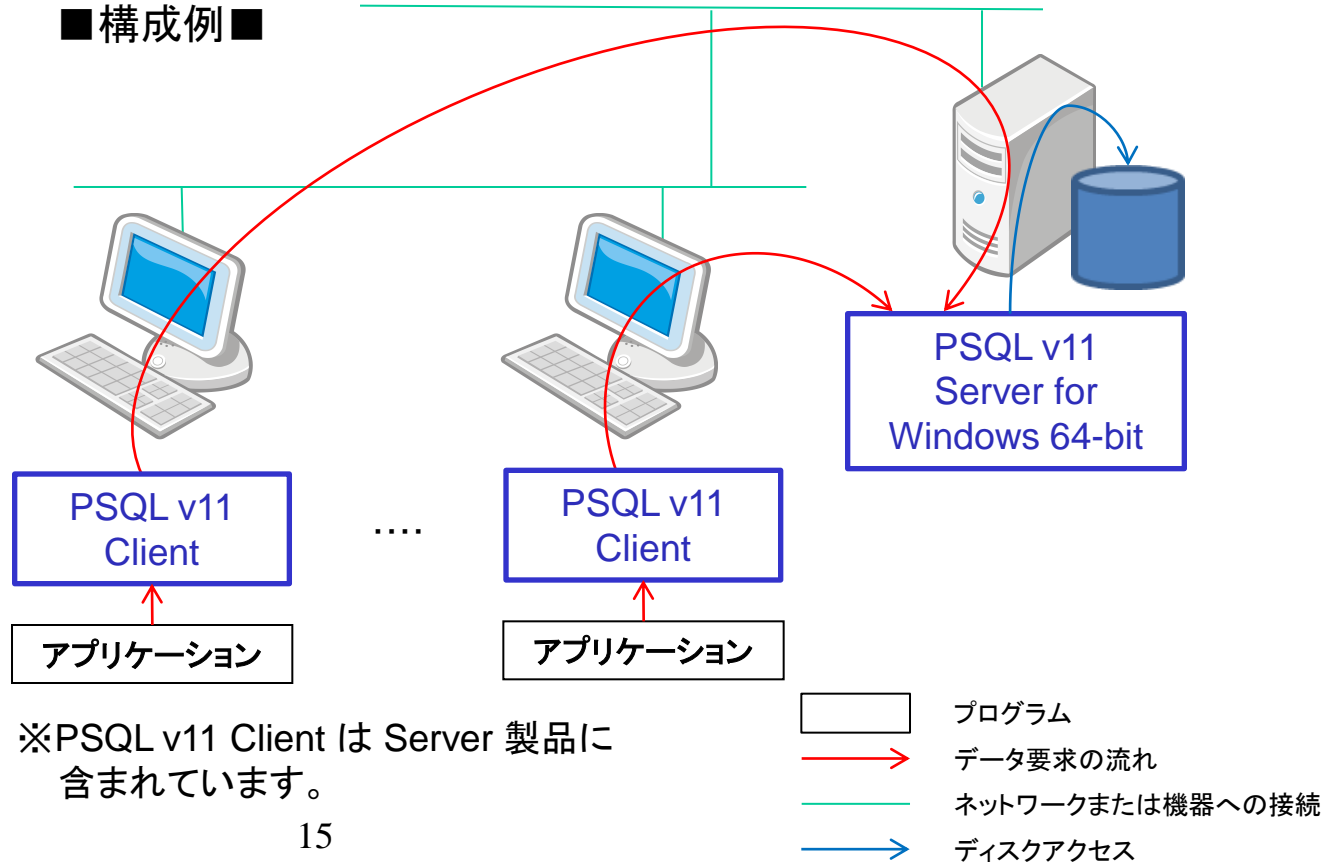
■構成例■

PSQL v11 Server for Windows 64-bit

PSQL v11 Client

....

PSQL v11 Client

アプリケーション

アプリケーション

※PSQL v11 Client は Server 製品に含まれています。

15

プログラム

データ要求の流れ

ネットワークまたは機器への接続

ディスクアクセス